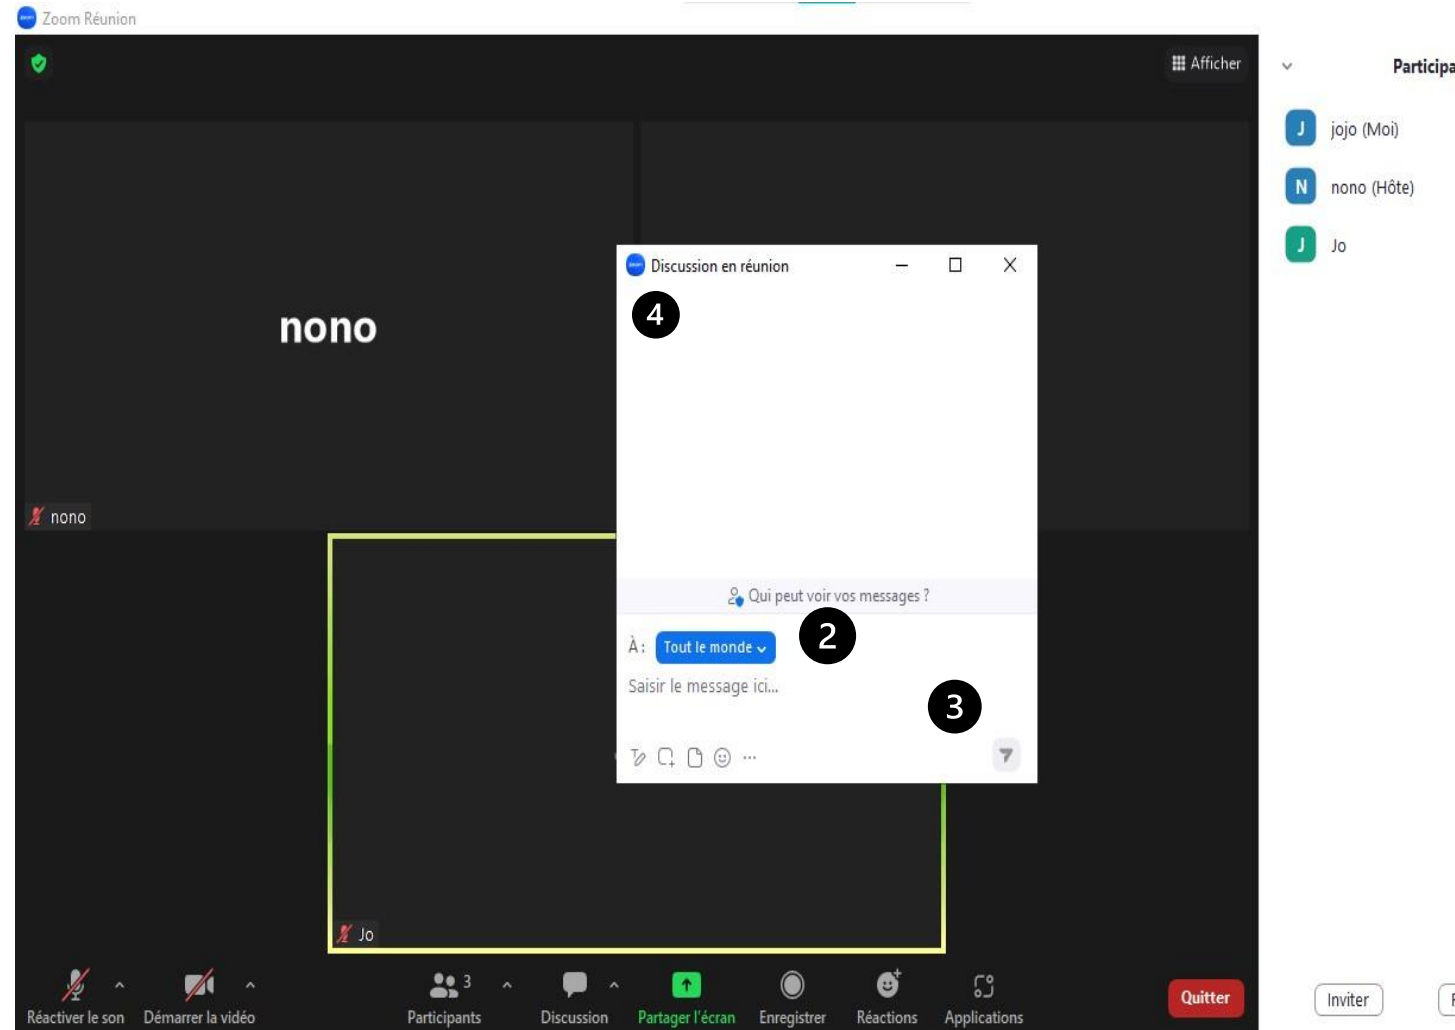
Zoom Réunion

Afficher

Particip

J jojo (Moi)

N nono (Hôte)

J Jo

nono

nono

Discussion en réunion

4

Qui peut voir vos messages ?

À : Tout le monde

2

Saisir le message ici...

3

Jo

Réactiver le son

Démarrer la vidéo

3 Participants

Discussion

Partager l'écran

Enregistrer

Réactions

Applications

Quitter

Inviter